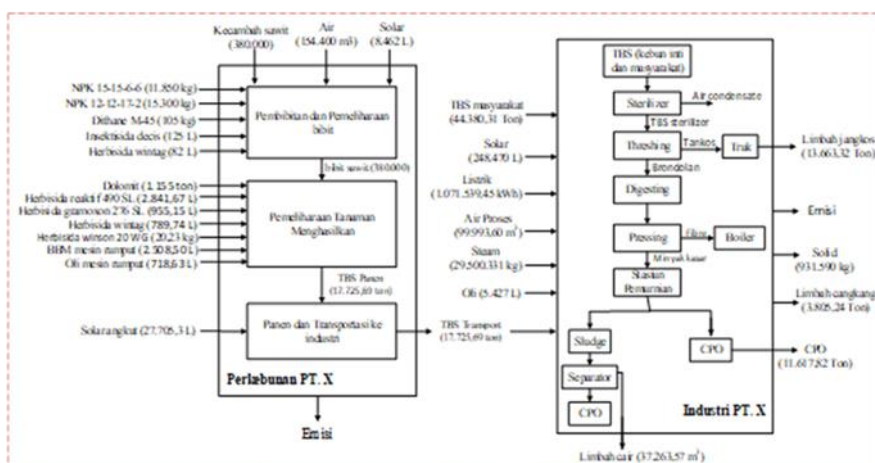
Kecambah sawit (380.000)

Air (154.400 m3)

Solar (8.462 L)

NPK 15-15-6-6 (11.850 kg)

NPK 12-12-17-2 (15.300 kg)

Dithane M-45 (105 kg)

Insektisida decis (125 L)

Herbisida wintag (82 L)

Pembibitan dan Pemeliharaan bibit

bibit sawit (380.000)

Dolomit (1.155 ton)

Herbisida realkil f 490 SL (2.841,67 L)

Herbisida gramoxon 276 SL (955,15 L)

Herbisida wintag (789,74 L)

Herbisida winson 20 WG (20,23 kg)

BBM mesin rumput (2.508,50 L)

Oli mesin rumput (718,63 L)

Pemeliharaan Tanaman Menghasilkan

TBS Panen (17.725,69 ton)

Solar angkut (27.705,3 L)

Panen dan Transportasi ke industri

Perkebunan PT. X

Emisi

TBS Transport (17.725,69 ton)

TBS (kebun inti dan masyarakat)

TBS masyarakat (44.380,31 Ton)

Solar (248.479 L)

Listrik (1.071.539,45 kWh)

Air Proses (99.993,60 m³)

Steam (29.500.331 kg)

Oli (5.427 L)

Sterilizer

Air condensate

TBS sterilizer

Threshing

Tankos

Truk

Limbah janjkos (13.663,32 Ton)

Brondolan

Digesting

Emisi

Pressing

fiber

Boiler

Solid (931.590 kg)

Minyak kasar

Stasiun Pemurnian

Limbah cangkang (3.805,24 Ton)

Sludge

CPO

CPO (11.617,82 Ton)

Separator

CPO

Industri PT. X

Limbah cair (37.263,57 m³)